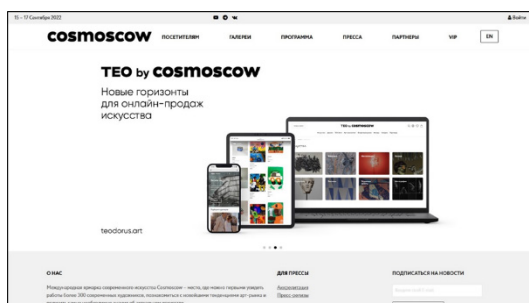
15 – 17 Сентября 2022

Войти

COSMOSCOW ПОСЕТИТЕЛЯМ ГАЛЕРЕИ ПРОГРАММА ПРЕССА ПАРТНЕРЫ VIP EN

TEO by COSMOSCOW

Новые горизонты для онлайн-продаж искусства

TEO by COSMOSCOW

teodorus.art

О НАС

Международная ярмарка современного искусства Cosmoscow – место, где можно впервые увидеть работы более 300 современных художников, познакомиться с новейшими тенденциями арт-рынка и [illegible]

ДЛЯ ПРЕССЫ

Аккредитация

Пресс-релизы

ПОДПИСАТЬСЯ НА НОВОСТИ

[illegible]